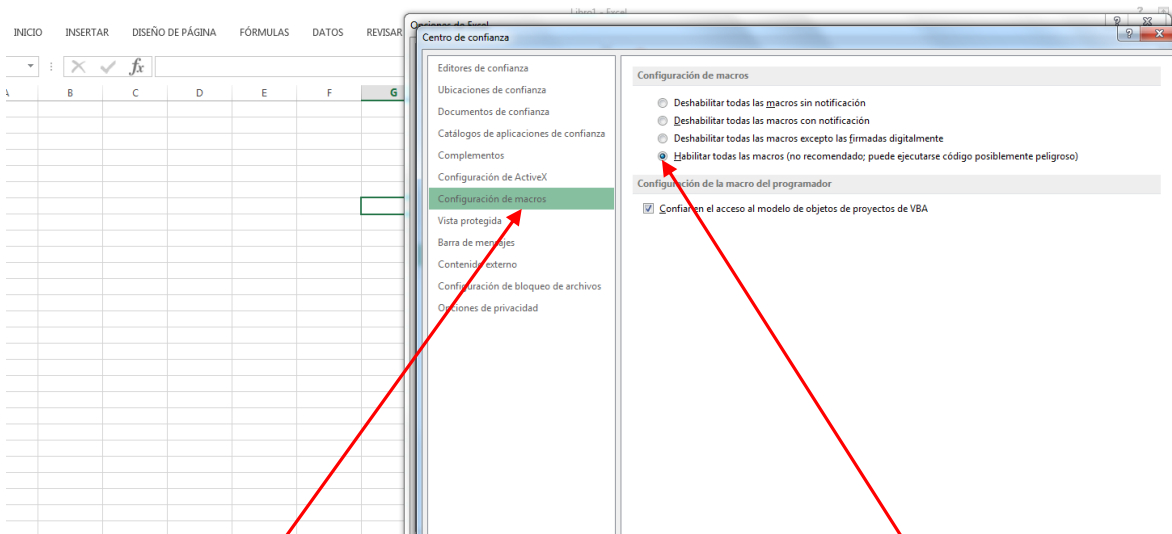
INICIO INSERTAR DISEÑO DE PÁGINA FÓRMULAS DATOS REVISAR

Libro1 - Excel

Opciones de Excel

Centro de confianza

A B C D E F G

Editores de confianza
Ubicaciones de confianza
Documentos de confianza
Catálogos de aplicaciones de confianza
Complementos
Configuración de ActiveX
Configuración de macros
Vista protegida
Barra de mensajes
Contenido externo
Configuración de bloqueo de archivos
Opciones de privacidad

Configuración de macros

Deshabilitar todas las macros sin notificación
Deshabilitar todas las macros con notificación
Deshabilitar todas las macros excepto las firmadas digitalmente
Habilitar todas las macros (no recomendado; puede ejecutarse código posiblemente peligroso)

Configuración de la macro del programador

Confiar en el acceso al modelo de objetos de proyectos de VBA